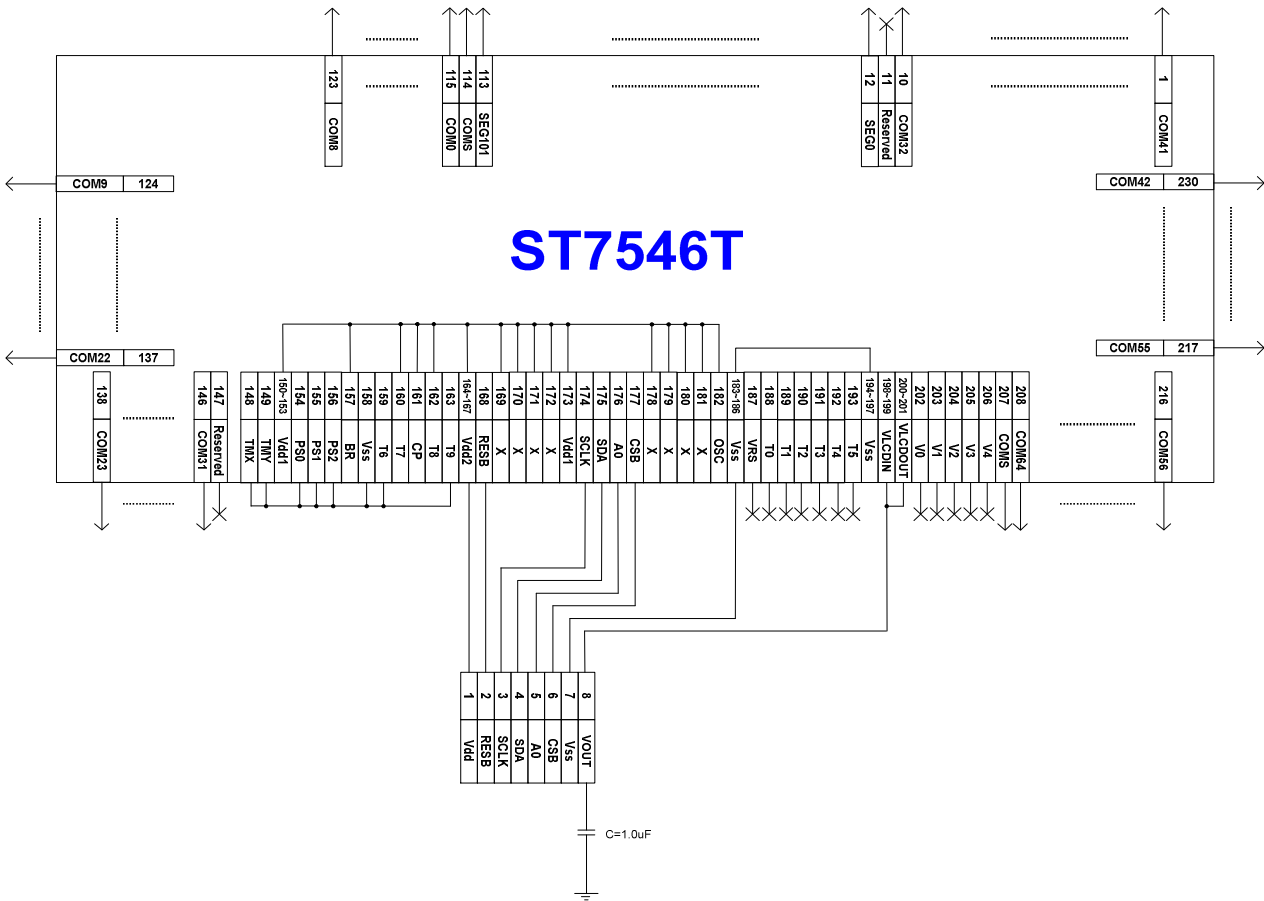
ST7546T

123 COM8
115 COM0
114 COMS
113 SEG101
12 SEG0
11 Reserved
10 COM32
1 COM41

COM9 124
COM22 137
COM42 230
COM55 217

| 138 | 146 | 147 | 148 | 149 | 150~153 | 154 | 155 | 156 | 157 | 158 | 159 | 160 | 161 | 162 | 163 | 164~167 | 168 | 169 | 170 | 171 | 172 | 173 | 174 | 175 | 176 | 177 | 178 | 179 | 180 | 181 | 182 | 183~186 | 187 | 188 | 189 | 190 | 191 | 192 | 193 | 194~197 | 198~199 | 200~201 | 202 | 203 | 204 | 205 | 206 | 207 | 208 | 216 |
|---|---|---|---|---|---|---|---|---|---|---|---|---|---|---|---|---|---|---|---|---|---|---|---|---|---|---|---|---|---|---|---|---|---|---|---|---|---|---|---|---|---|---|---|---|---|---|---|---|---|---|
| COM23 | COM31 | Reserved | TMX | TMY | Vdd1 | PS0 | PS1 | PS2 | BR | Vss | T6 | T7 | CP | T8 | T9 | Vdd2 | RESB | X | X | X | X | Vdd1 | SCLK | SDA | A0 | CSB | X | X | X | X | OSC | Vss | VRS | T0 | T1 | T2 | T3 | T4 | T5 | Vss | VLCDIN | VLCDOUT | V0 | V1 | V2 | V3 | V4 | COMS | COM64 | COM56 |

| 1 | 2 | 3 | 4 | 5 | 6 | 7 | 8 |
|---|---|---|---|---|---|---|---|
| Vdd | RESB | SCLK | SDA | A0 | CSB | Vss | VOUT |

C=1.0uF